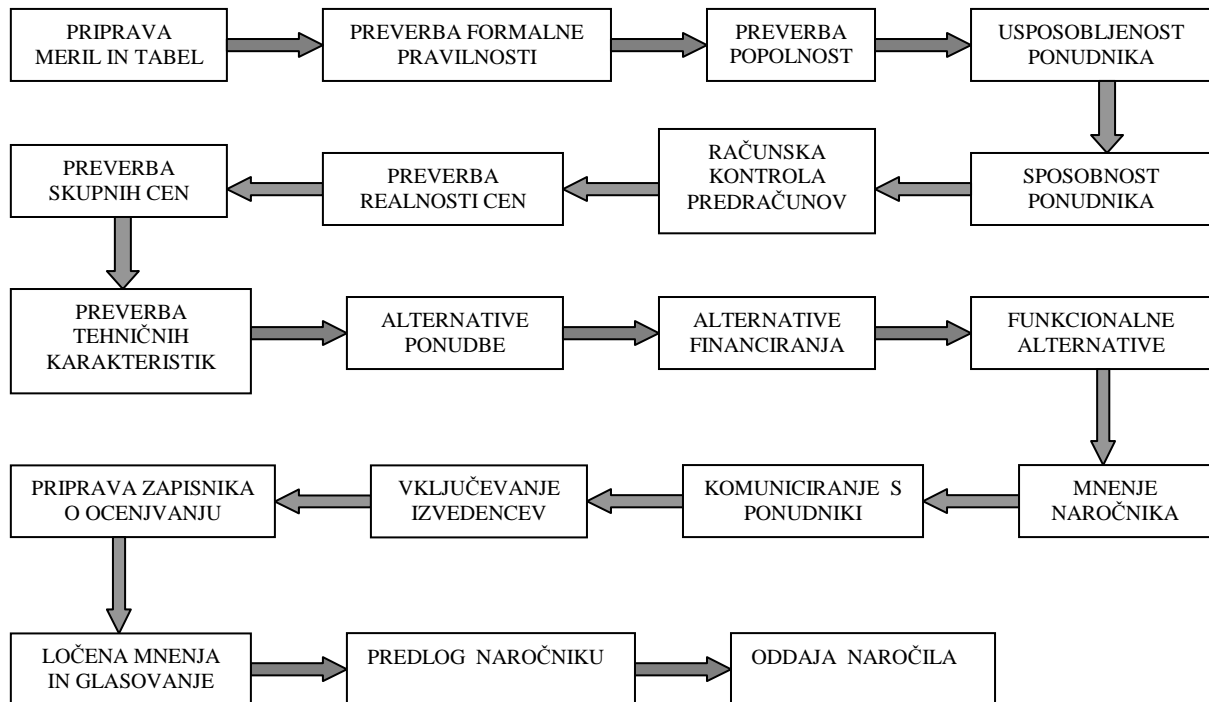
PRIPRAVA MERIL IN TABEL

PREVERBA FORMALNE PRAVILNOSTI

PREVERBA POPOLNOST

USPOSOBLJENOST PONUDNIKA

SPOSOBNOST PONUDNIKA

RAČUNSKA KONTROLA PREDRAČUNOV

PREVERBA REALNOSTI CEN

PREVERBA SKUPNIH CEN

PREVERBA TEHNIČNIH KARAKTERISTIK

ALTERNATIVE PONUDBE

ALTERNATIVE FINANCIRANJA

FUNKCIONALNE ALTERNATIVE

MNENJE NAROČNIKA

KOMUNICIRANJE S PONUDNIKI

VKLJUČEVANJE IZVEDENCEV

PRIPRAVA ZAPISNIKA O OCENJVANJU

LOČENA MNENJA IN GLASOVANJE

PREDLOG NAROČNIKU

ODDAJA NAROČILA